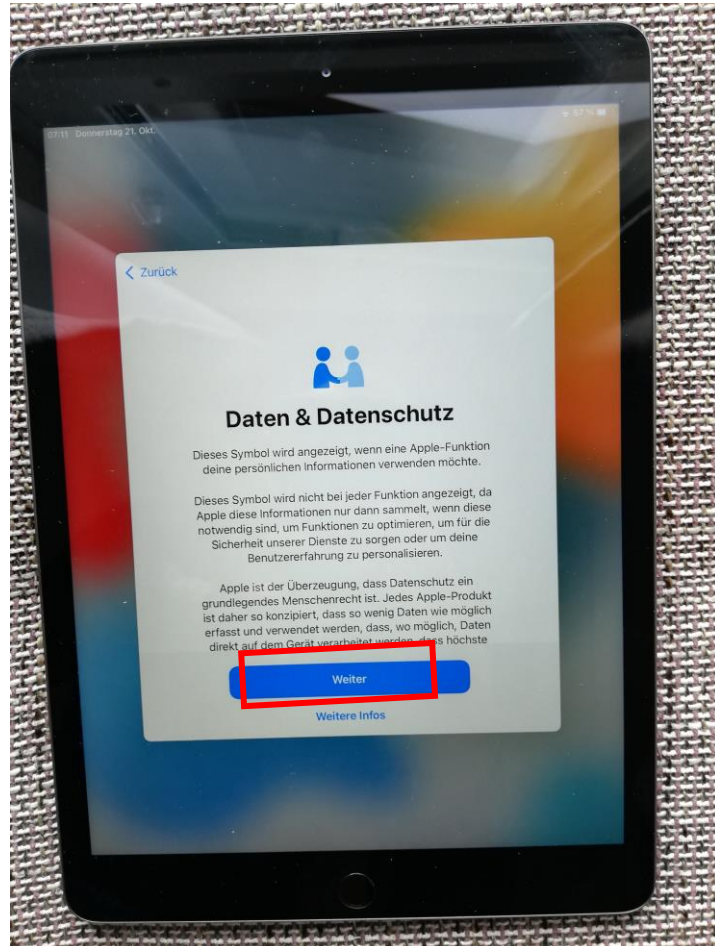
07:11 Donnerstag 21. Okt.

< Zurück

Daten & Datenschutz

Dieses Symbol wird angezeigt, wenn eine Apple-Funktion deine persönlichen Informationen verwenden möchte.

Dieses Symbol wird nicht bei jeder Funktion angezeigt, da Apple diese Informationen nur dann sammelt, wenn diese notwendig sind, um Funktionen zu optimieren, um für die Sicherheit unserer Dienste zu sorgen oder um deine Benutzererfahrung zu personalisieren.

Apple ist der Überzeugung, dass Datenschutz ein grundlegendes Menschenrecht ist. Jedes Apple-Produkt ist daher so konzipiert, dass so wenig Daten wie möglich erfasst und verwendet werden, dass, wo möglich, Daten direkt auf dem Gerät verarbeitet werden, dass höchste

Weiter

Weitere Infos